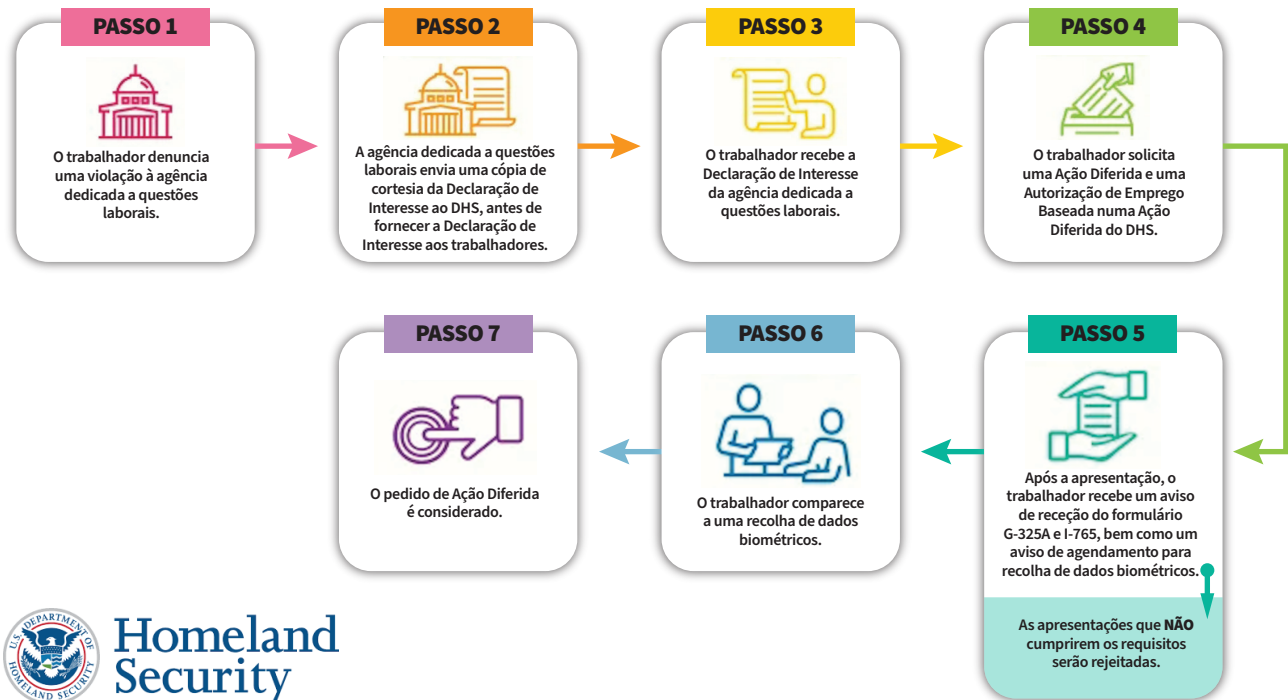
PASSO 1

O trabalhador denuncia uma violação à agência dedicada a questões laborais.

PASSO 2

A agência dedicada a questões laborais envia uma cópia de cortesia da Declaração de Interesse ao DHS, antes de fornecer a Declaração de Interesse aos trabalhadores.

PASSO 3

O trabalhador recebe a Declaração de Interesse da agência dedicada a questões laborais.

PASSO 4

O trabalhador solicita uma Ação Diferida e uma Autorização de Emprego Baseada numa Ação Diferida do DHS.

PASSO 5

Após a apresentação, o trabalhador recebe um aviso de receção do formulário G-325A e I-765, bem como um aviso de agendamento para recolha de dados biométricos.

As apresentações que NÃO cumprirem os requisitos serão rejeitadas.

PASSO 6

O trabalhador comparece a uma recolha de dados biométricos.

PASSO 7

O pedido de Ação Diferida é considerado.

U.S. DEPARTMENT OF HOMELAND SECURITY

Homeland Security